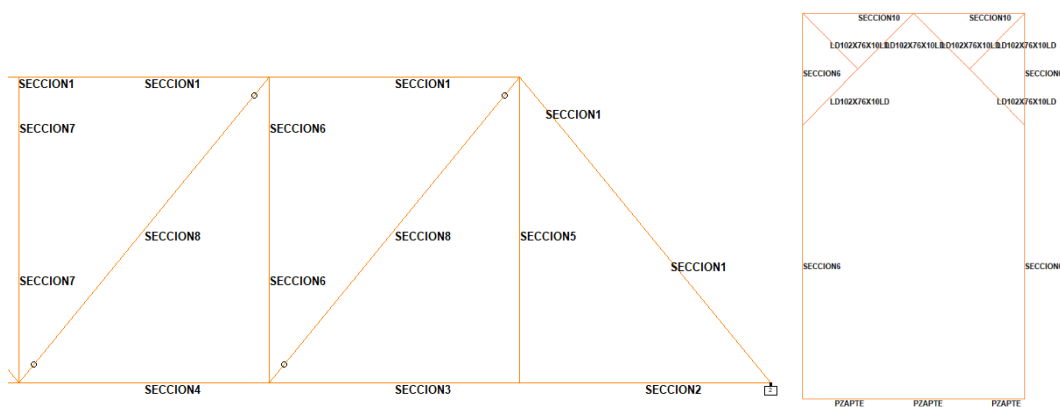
SECCION1
SECCION1
SECCION1
SECCION7
SECCION6
SECCION1
SECCION8
SECCION8
SECCION5
SECCION1
SECCION7
SECCION6
SECCION4
SECCION3
SECCION2

SECCION10
SECCION10
LD102X76X10LD
LD102X76X10LD
LD102X76X10LD
LD102X76X10LD
SECCION6
SECCION6
LD102X76X10LD
LD102X76X10LD
SECCION6
SECCION6
PZAPTE
PZAPTE
PZAPTE